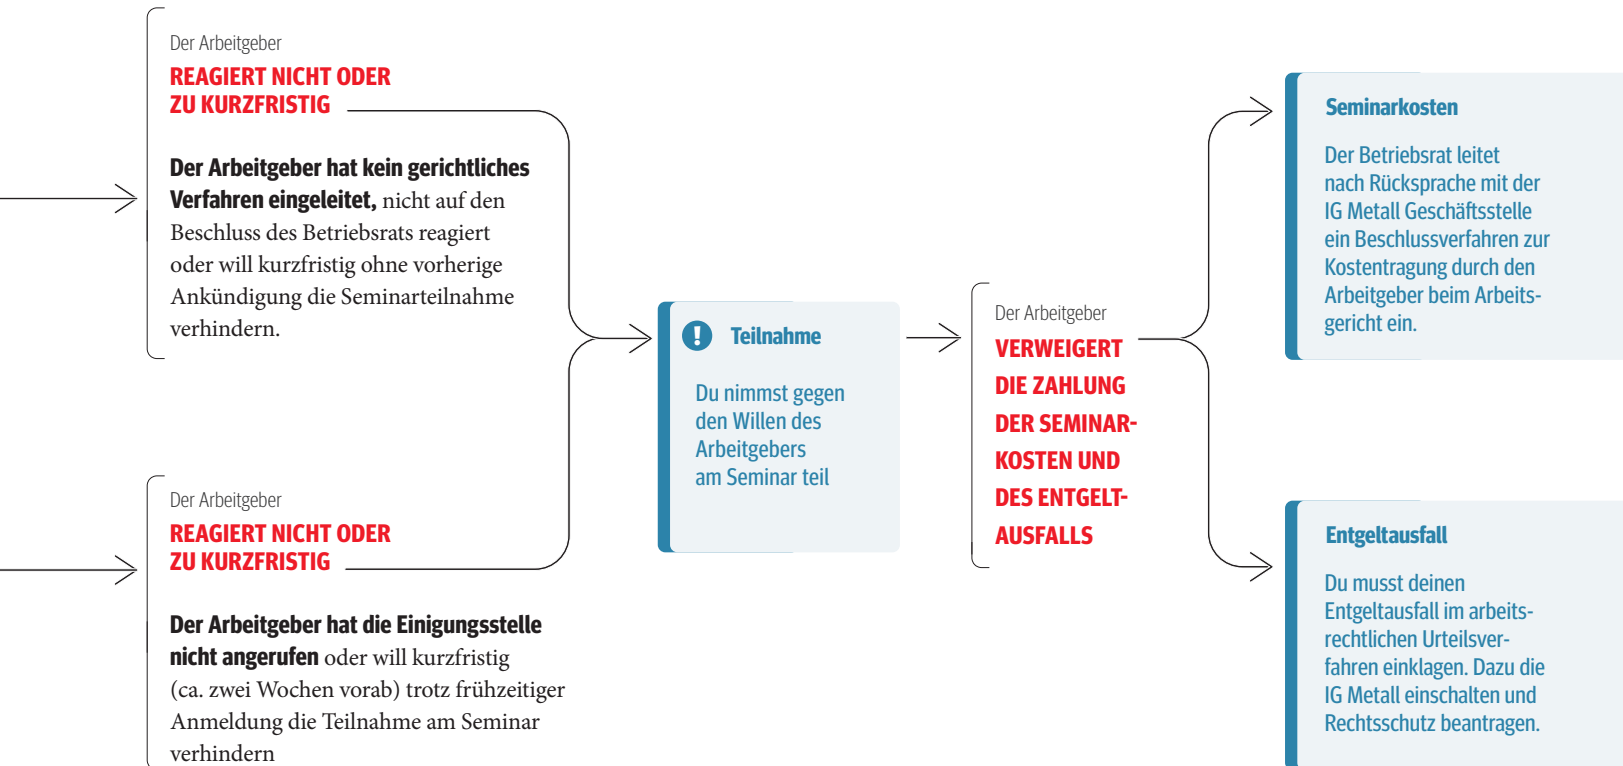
Der Arbeitgeber
REAGIERT NICHT ODER ZU KURZFRISTIG

Der Arbeitgeber hat kein gerichtliches Verfahren eingeleitet, nicht auf den Beschluss des Betriebsrats reagiert oder will kurzfristig ohne vorherige Ankündigung die Seminarteilnahme verhindern.

Der Arbeitgeber
REAGIERT NICHT ODER ZU KURZFRISTIG

Der Arbeitgeber hat die Einigungsstelle nicht angerufen oder will kurzfristig (ca. zwei Wochen vorab) trotz frühzeitiger Anmeldung die Teilnahme am Seminar verhindern

Teilnahme

Du nimmst gegen den Willen des Arbeitgebers am Seminar teil

Der Arbeitgeber
VERWEIGERT DIE ZAHLUNG DER SEMINARKOSTEN UND DES ENTGELTAUSFALLS

Seminarkosten

Der Betriebsrat leitet nach Rücksprache mit der IG Metall Geschäftsstelle ein Beschlussverfahren zur Kostentragung durch den Arbeitgeber beim Arbeitsgericht ein.

Entgeltausfall

Du musst deinen Entgeltausfall im arbeitsrechtlichen Urteilsverfahren einklagen. Dazu die IG Metall einschalten und Rechtsschutz beantragen.